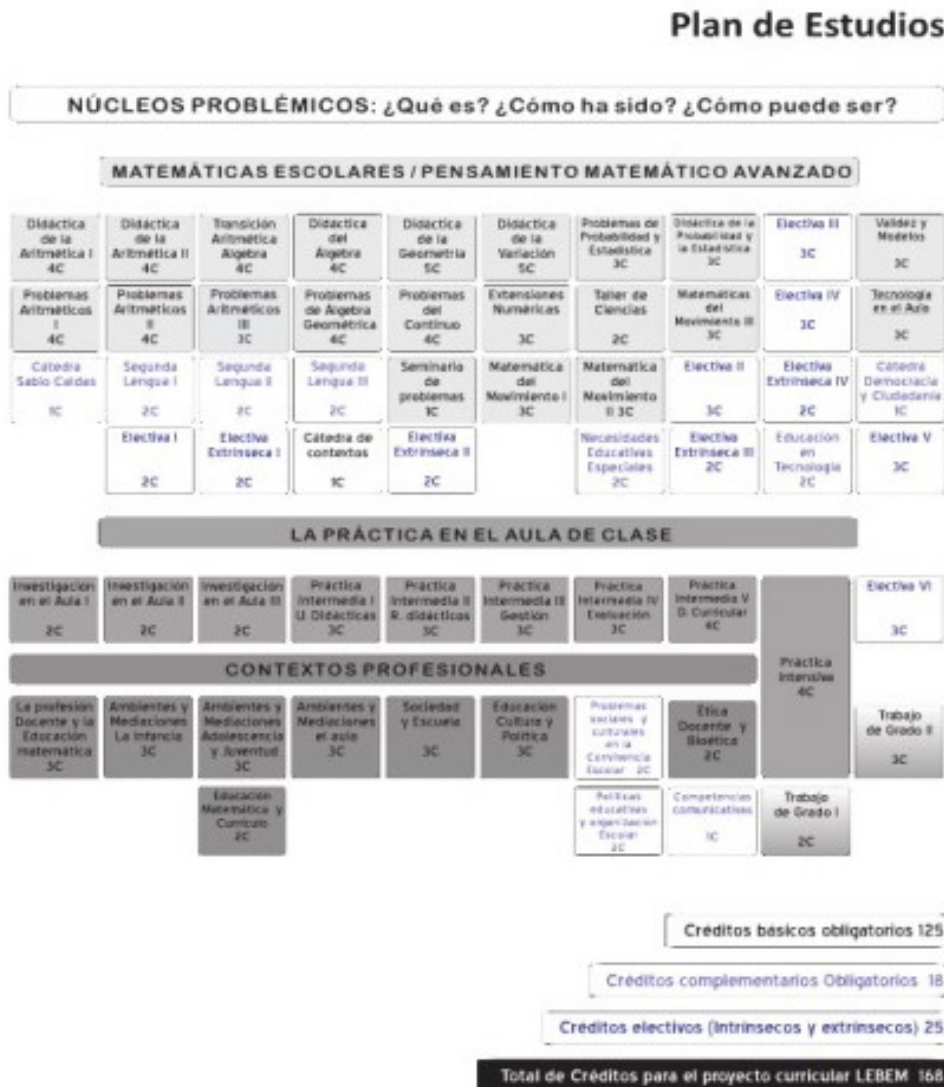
Plan de Estudios

NÚCLEOS PROBLÉMICOS: ¿Qué es? ¿Cómo ha sido? ¿Cómo puede ser?

MATEMÁTICAS ESCOLARES / PENSAMIENTO MATEMÁTICO AVANZADO

| | | | | | | | | | |
|---|---|---|---|---|---|---|---|---|---|
| Didáctica de la Aritmética I 4C | Didáctica de la Aritmética II 4C | Transición Aritmética Álgebra 4C | Didáctica del Álgebra 4C | Didáctica de la Geometría 5C | Didáctica de la Variación 5C | Problemas de Probabilidad y Estadística 3C | Didáctica de la Probabilidad y la Estadística 3C | Electiva III 3C | Validez y Modelos 3C |
| Problemas Aritméticos I 4C | Problemas Aritméticos II 4C | Problemas Aritméticos III 3C | Problemas de Álgebra Geométrica 4C | Problemas del Continuo 4C | Extensiones Numéricas 3C | Taller de Ciencias 2C | Matemáticas del Movimiento III 3C | Electiva IV 3C | Tecnología en el Aula 3C |
| Cátedra Sabio Caldas 1C | Segunda Lengua I 2C | Segunda Lengua II 2C | Segunda Lengua III 2C | Seminario de problemas 1C | Matemática del Movimiento I 3C | Matemática del Movimiento II 3C | Electiva II 3C | Electiva Extrínseca IV 2C | Cátedra Democracia y Ciudadanía 1C |
| | Electiva I 2C | Electiva Extrínseca I 2C | Cátedra de contextos 1C | Electiva Extrínseca II 2C | | Necesidades Educativas Especiales 2C | Electiva Extrínseca III 2C | Educación en Tecnología 2C | Electiva V 3C |

LA PRÁCTICA EN EL AULA DE CLASE

| | | | | | | | | | |
|---|---|---|---|---|---|---|---|---|---|
| Investigación en el Aula I 2C | Investigación en el Aula II 2C | Investigación en el Aula III 2C | Práctica Intermedia I U. Didácticas 3C | Práctica Intermedia II R. didácticas 3C | Práctica Intermedia III Gestión 3C | Práctica Intermedia IV Evaluación 3C | Práctica Intermedia V D. Curricular 4C | Práctica Intensiva 4C | Electiva VI 3C |

CONTEXTOS PROFESIONALES

| | | | | | | | | | |
|---|---|---|---|---|---|---|---|---|---|
| La profesión Docente y la Educación matemática 3C | Ambientes y Mediaciones La infancia 3C | Ambientes y Mediaciones Adolescencia y Juventud 3C | Ambientes y Mediaciones el aula 3C | Sociedad y Escuela 3C | Educación Cultura y Política 3C | Problemas sociales y culturales en la Convivencia Escolar 2C | Ética Docente y Bioética 2C | | Trabajo de Grado II 3C |
| | | Educación Matemática y Currículo 2C | | | | Políticas educativas y organización Escolar 2C | Competencias comunicativas 1C | Trabajo de Grado I 2C | |

Créditos básicos obligatorios 125

Créditos complementarios Obligatorios 18

Créditos electivos (intrínsecos y extrínsecos) 25

Total de Créditos para el proyecto curricular LEBEM 168